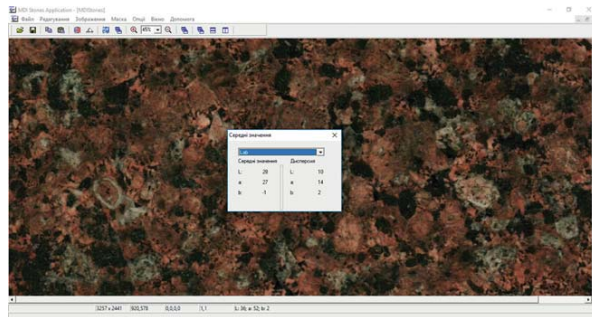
MDI Stones Application - [MDIStones]

Файл Редагування Зображення Маска Опції Вікно Допомога

45%

Середні значення

Lab

Середнє значення

L: 28

a: 27

b: 1

Дисперсія

L: 10

a: 14

b: 2

3257 x 2441 | 900,578 | 0,0,0,0 | 1,1 | L: 36; a: 52; b: 2